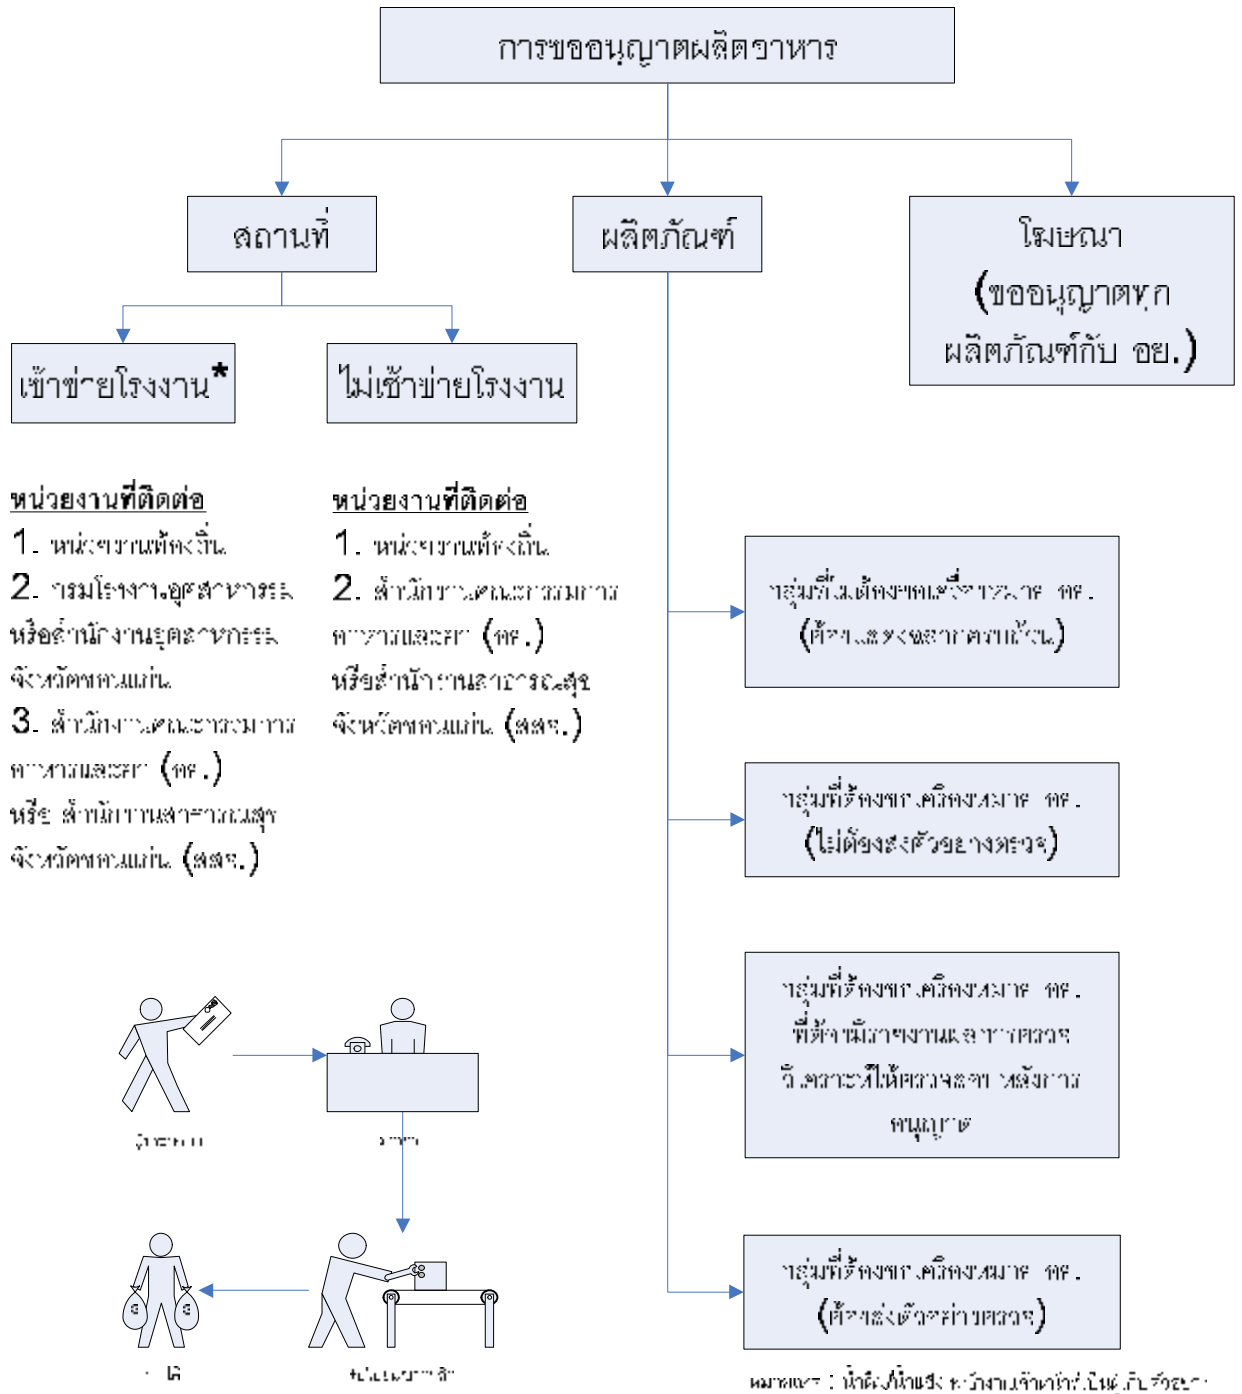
การขออนุญาตผลิตอาหาร

สถานที่

ผลิตภัณฑ์

โฆษณา (ขออนุญาตทุกผลิตภัณฑ์กับ อย.)

เข้าข่ายโรงงาน*

ไม่เข้าข่ายโรงงาน

หน่วยงานที่ติดต่อ
1. หน่วยงานท้องถิ่น
2. กรมโรงงานอุตสาหกรรม หรือสำนักงานอุตสาหกรรมจังหวัดขอนแก่น
3. สำนักงานคณะกรรมการอาหารและยา (อย.) หรือ สำนักงานสาธารณสุขจังหวัดขอนแก่น (สสจ.)

หน่วยงานที่ติดต่อ
1. หน่วยงานท้องถิ่น
2. สำนักงานคณะกรรมการอาหารและยา (อย.) หรือสำนักงานสาธารณสุขจังหวัดขอนแก่น (สสจ.)

กลุ่มที่ไม่ต้องขอเครื่องหมาย อย. (ต้องแสดงฉลากตามข้อกำหนด)

กลุ่มที่ต้องขอเครื่องหมาย อย. (ไม่ต้องส่งตัวอย่างตรวจ)

กลุ่มที่ต้องขอเครื่องหมาย อย. ที่ต้องมีรายงานผลการตรวจวิเคราะห์ให้ตรวจสอบ หลังการอนุญาต

กลุ่มที่ต้องขอเครื่องหมาย อย. (ต้องส่งตัวอย่างตรวจ)

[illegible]

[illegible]

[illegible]

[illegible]

หมายเหตุ : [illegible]